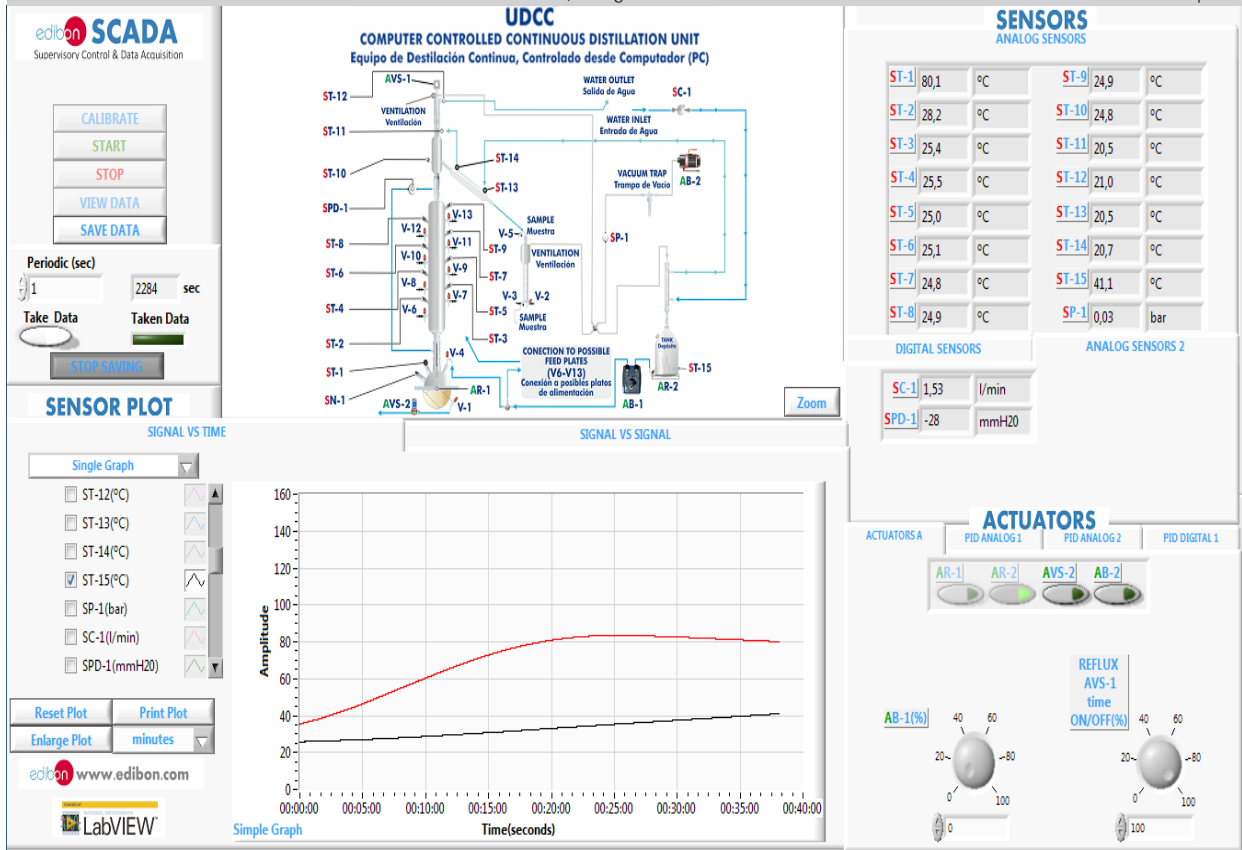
edibon SCADA
Supervisory Control & Data Acquisition

CALIBRATE
START
STOP
VIEW DATA
SAVE DATA

Periodic (sec)
1
2284 sec
Take Data
Taken Data
STOP SAVING

UDCC
COMPUTER CONTROLLED CONTINUOUS DISTILLATION UNIT
Equipo de Destilación Continua, Controlado desde Computador (PC)

AVS-1
ST-12
VENTILATION
Ventilación
WATER OUTLET
Salida de Agua
SC-1
ST-11
WATER INLET
Entrada de Agua
ST-14
ST-10
ST-13
VACUUM TRAP
Trampa de Vacío
AB-2
SPD-1
V-13
SAMPLE
Muestra
V-5
V-12
V-11
ST-8
ST-9
VENTILATION
Ventilación
SP-1
V-10
V-9
ST-6
ST-7
V-8
V-7
V-3
V-2
ST-4
V-6
ST-5
SAMPLE
Muestra
ST-3
ST-2
V-4
CONECTION TO POSSIBLE FEED PLATES
(V6-V13)
Conexión a posibles platos de alimentación
TANK
Depósito
ST-1
ST-15
AR-1
AR-2
SN-1
AVS-2
V-1
AB-1
Zoom

SENSORS
ANALOG SENSORS
| | | | | | |
|---|---|---|---|---|---|
| ST-1 | 80,1 | °C | ST-9 | 24,9 | °C |
| ST-2 | 28,2 | °C | ST-10 | 24,8 | °C |
| ST-3 | 25,4 | °C | ST-11 | 20,5 | °C |
| ST-4 | 25,5 | °C | ST-12 | 21,0 | °C |
| ST-5 | 25,0 | °C | ST-13 | 20,5 | °C |
| ST-6 | 25,1 | °C | ST-14 | 20,7 | °C |
| ST-7 | 24,8 | °C | ST-15 | 41,1 | °C |
| ST-8 | 24,9 | °C | SP-1 | 0,03 | bar |

DIGITAL SENSORS
ANALOG SENSORS 2
SC-1 1,53 l/min
SPD-1 -28 mmH20

SENSOR PLOT
SIGNAL VS TIME
SIGNAL VS SIGNAL
Single Graph
ST-12(°C)
ST-13(°C)
ST-14(°C)
ST-15(°C)
SP-1(bar)
SC-1(l/min)
SPD-1(mmH20)
Reset Plot
Print Plot
Enlarge Plot
minutes
edibon www.edibon.com
LabVIEW

160
140
120
100
80
60
40
20
0
Amplitude
00:00:00 00:05:00 00:10:00 00:15:00 00:20:00 00:25:00 00:30:00 00:35:00 00:40:00
Time(seconds)
Simple Graph

ACTUATORS
ACTUATORS A
PID ANALOG 1
PID ANALOG 2
PID DIGITAL 1
AR-1 AR-2 AVS-2 AB-2
AB-1(%)
40 60
20 80
0 100
0
REFLUX
AVS-1
time
ON/OFF(%)
40 60
20 80
0 100
100